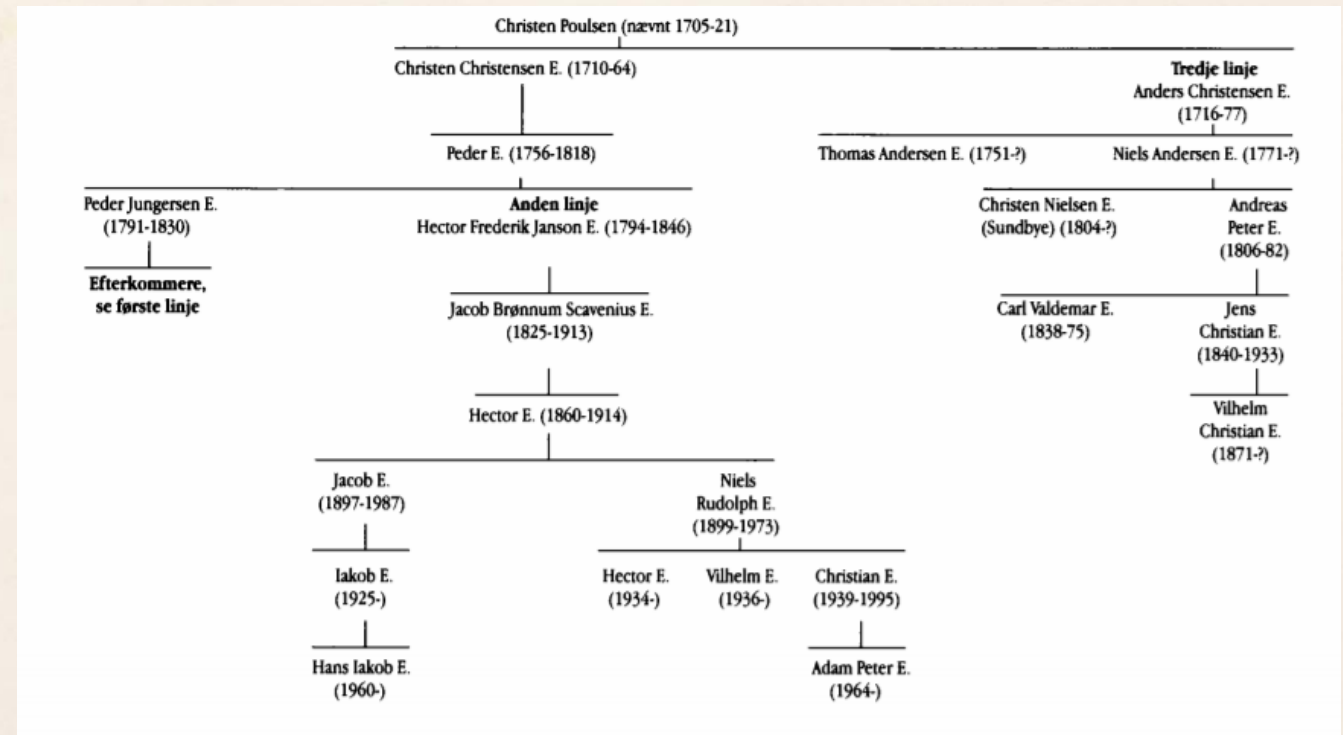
Christen Poulsen (nævnt 1705-21)

Christen Christensen E. (1710-64)

Tredje linje
Anders Christensen E. (1716-77)

Peder E. (1756-1818)

Thomas Andersen E. (1751-?)

Niels Andersen E. (1771-?)

Peder Jungersen E. (1791-1830)

Efterkommere, se første linje

Anden linje
Hector Frederik Janson E. (1794-1846)

Christen Nielsen E. (Sundbye) (1804-?)

Andreas Peter E. (1806-82)

Jacob Brønnum Scavenius E. (1825-1913)

Carl Valdemar E. (1838-75)

Jens Christian E. (1840-1933)

Vilhelm Christian E. (1871-?)

Hector E. (1860-1914)

Jacob E. (1897-1987)

Niels Rudolph E. (1899-1973)

Iakob E. (1925-)

Hans Iakob E. (1960-)

Hector E. (1934-)

Vilhelm E. (1936-)

Christian E. (1939-1995)

Adam Peter E. (1964-)